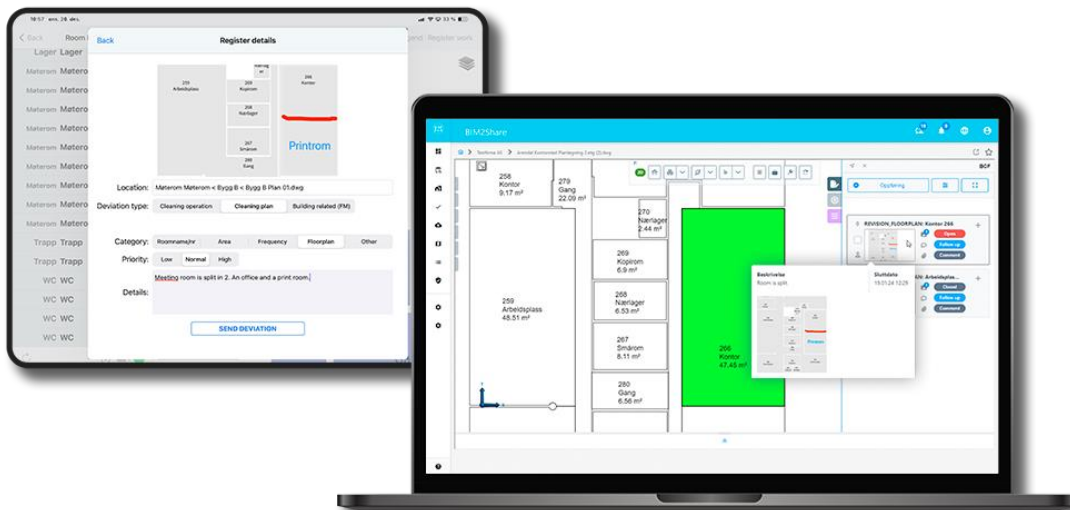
18:57 ons. 28. des.

Back

Register details

Lager Lager
Møterom Møterom
Møterom Møterom
Møterom Møterom
Møterom Møterom
Møterom Møterom
Møterom Møterom
Møterom Møterom
Møterom Møterom
Møterom Møterom
Trapp Trapp
Trapp Trapp
WC WC
WC WC
WC WC
WC WC

259 Arbeidsplass
269 Kopirom
268 Nærlager
267 Smårom
280 Gang
266 Kontor
Printrom

Location: Møterom Møterom < Bygg B < Bygg B Plan 01.dwg

Deviation type: Cleaning operation | Cleaning plan | Building related (FM)

Category: Roomname/nr | Area | Frequency | Floorplan | Other

Priority: Low | Normal | High

Details: Meeting room is split in 2. An office and a print room.

SEND DEVIATION

BIM2Share

258 Kontor 9.17 m²
279 Gang 22.09 m²
270 Lager 2.44 m²
269 Kopirom 6.9 m²
268 Nærlager 6.53 m²
259 Arbeidsplass 48.51 m²
267 Smårom 8.11 m²
266 Kontor 47.45 m²
280 Gang 6.56 m²

BCF
Oppfølging
REVISION_FLOORPLAN: Kontor 266
Open
Follow up
Comment
Closed
Follow up
Comment

Beskrivelse
Room is split.
Sluttdato
15.01.24 12:29